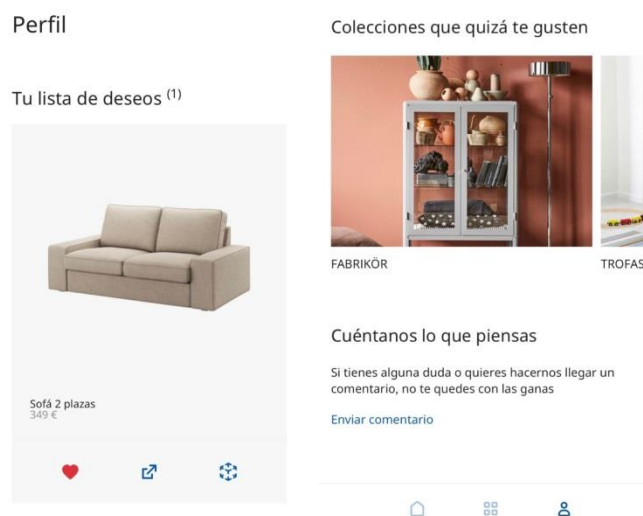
Perfil

Tu lista de deseos $^{(1)}$

Sofá 2 plazas
349 €

Colecciones que quizá te gusten

FABRIKÖR

TROFAS

Cuéntanos lo que piensas

Si tienes alguna duda o quieres hacernos llegar un comentario, no te quedes con las ganas

Enviar comentario